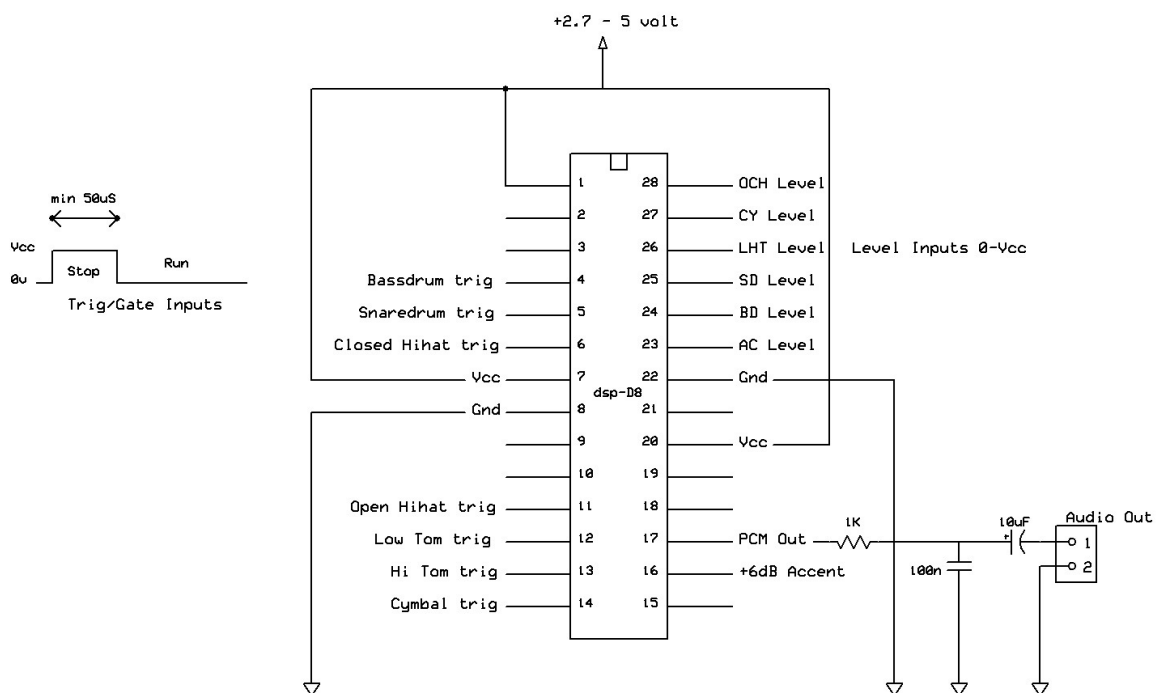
+2.7 - 5 volt

min 50uS

Vcc

0v

Stop

Run

Trig/Gate Inputs

1
2
3
Bassdrum trig 4
Snaredrum trig 5
Closed Hihat trig 6
Vcc 7
Gnd 8
9
10
Open Hihat trig 11
Low Tom trig 12
Hi Tom trig 13
Cymbal trig 14

dsp-D8

28 OCH Level
27 CY Level
26 LHT Level
25 SD Level
24 BD Level
23 AC Level
22 Gnd
21
20 Vcc
19
18
17 PCM Out
16 +6dB Accent
15

Level Inputs 0-Vcc

1K

100n

10uF

+

Audio Out

1

2